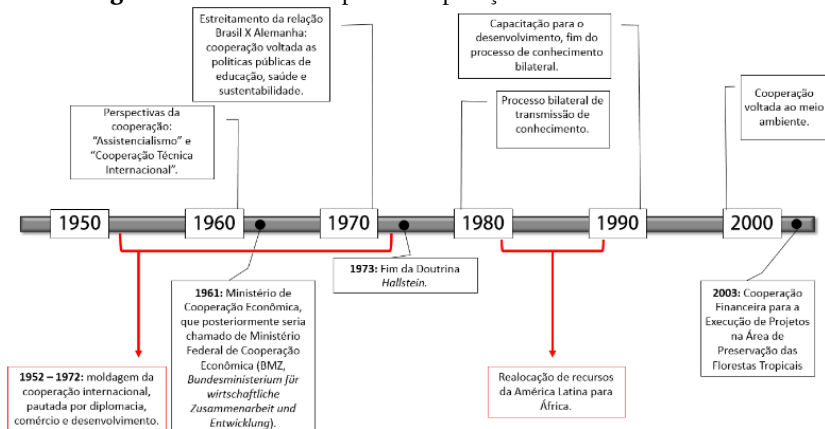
Estreitamento da relação Brasil X Alemanha: cooperação voltada as políticas públicas de educação, saúde e sustentabilidade.

Capacitação para o desenvolvimento, fim do processo de conhecimento bilateral.

Perspectivas da cooperação: "Assistencialismo" e "Cooperação Técnica Internacional".

Processo bilateral de transmissão de conhecimento.

Cooperação voltada ao meio ambiente.

1950

1960

1970

1980

1990

2000

1973: Fim da Doutrina *Hallstein*.

1961: Ministério de Cooperação Econômica, que posteriormente seria chamado de Ministério Federal de Cooperação Econômica (BMZ, *Bundesministerium für wirtschaftliche Zusammenarbeit und Entwicklung*).

2003: Cooperação Financeira para a Execução de Projetos na Área de Preservação das Florestas Tropicais

1952 – 1972: moldagem da cooperação internacional, pautada por diplomacia, comércio e desenvolvimento.

Realocação de recursos da América Latina para África.